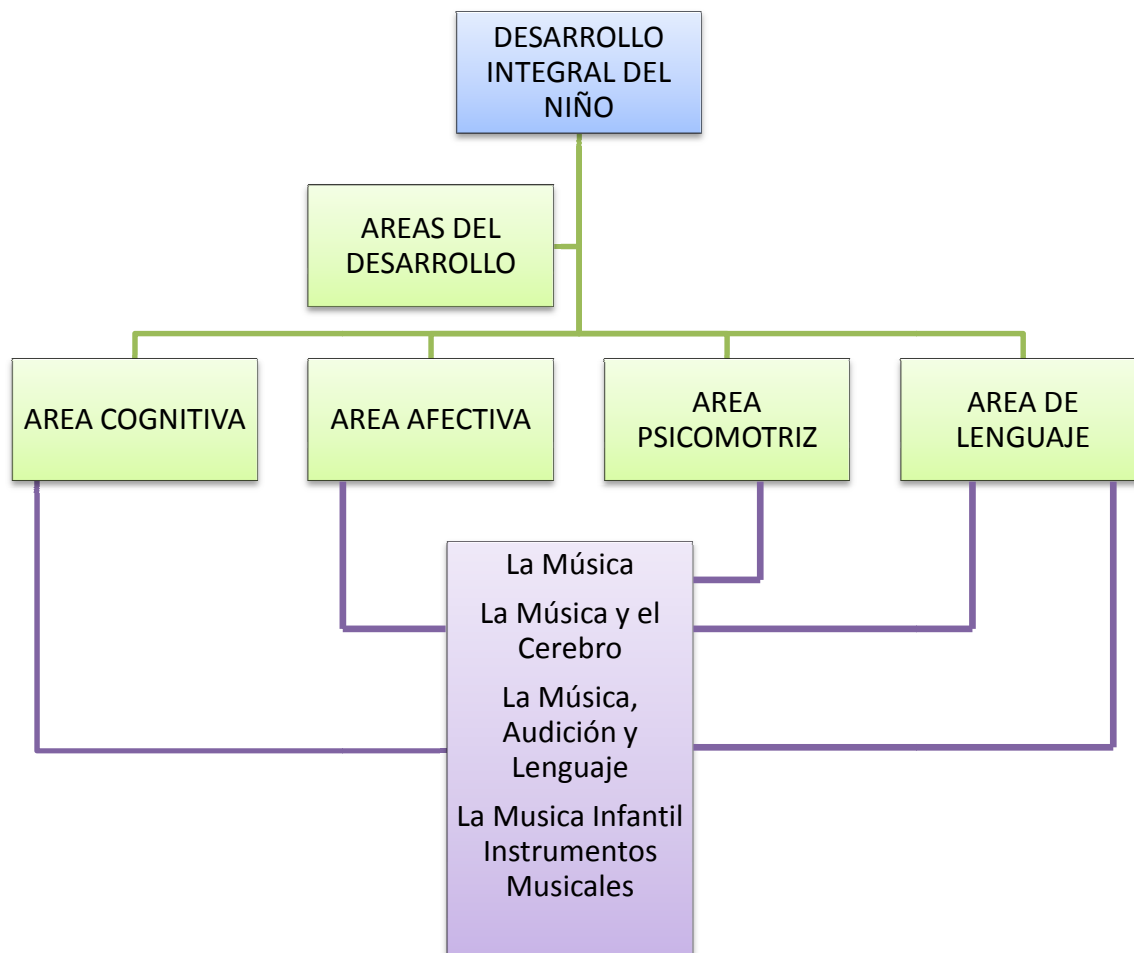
DESARROLLO INTEGRAL DEL NIÑO

AREAS DEL DESARROLLO

AREA COGNITIVA

AREA AFECTIVA

AREA PSICOMOTRIZ

AREA DE LENGUAJE

La Música

La Música y el Cerebro

La Música, Audición y Lenguaje

La Musica Infantil Instrumentos Musicales